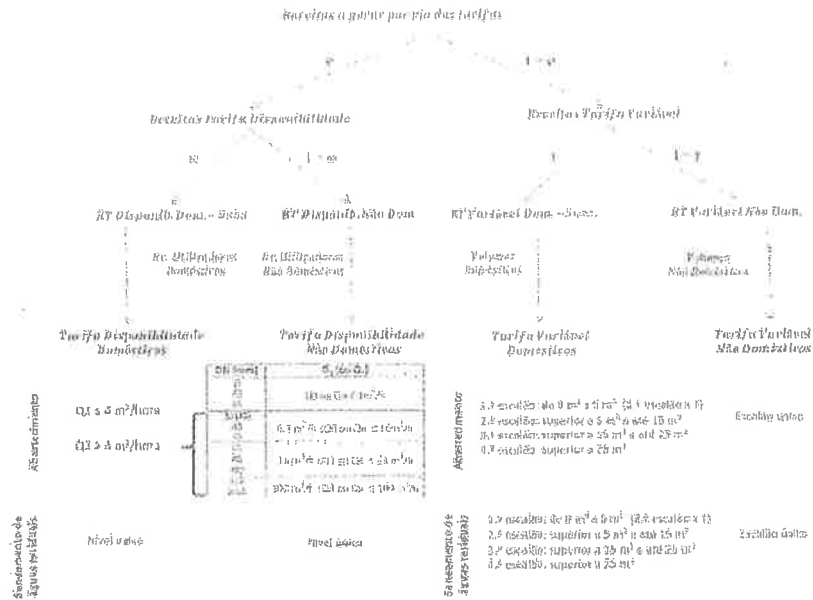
Receitas a gerar por via das tarifas

Receitas Tarifa Disponibilidade

Receitas Tarifa Variável

RT Disponib. Dom. + Soc.

RT Disponib. Não Dom.

RT Variável Dom. + Soc.

RT Variável Não Dom.

Nr. Utilizadores Domésticos

Nr. Utilizadores Não Domésticos

Volumes Domésticos

Volumes Não Domésticos

Tarifa Disponibilidade Domésticos

Tarifa Disponibilidade Não Domésticos

Tarifa Variável Domésticos

Tarifa Variável Não Domésticos

Abastecimento

Q1 ≤ 4 m³/hora

Q1 > 4 m³/hora

| DN (mm) | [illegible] |
|---|---|
| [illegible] | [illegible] |
| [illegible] | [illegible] |
| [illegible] | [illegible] |
| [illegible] | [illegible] |

Abastecimento

1.º escalão: de 0 m³ a 5 m³ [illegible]
2.º escalão: superior a 5 m³ e até 15 m³
3.º escalão: superior a 15 m³ e até 25 m³
4.º escalão: superior a 25 m³

Escalão único

Saneamento de águas residuais

Nível único

Nível único

Saneamento de águas residuais

1.º escalão: de 0 m³ a 5 m³ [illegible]
2.º escalão: superior a 5 m³ e até 15 m³
3.º escalão: superior a 15 m³ e até 25 m³
4.º escalão: superior a 25 m³

Escalão único